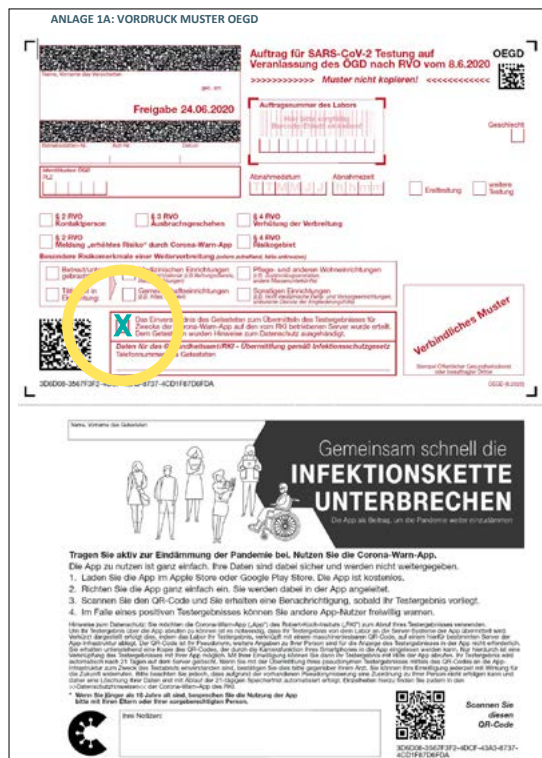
ANLAGE 1A: VORDRUCK MUSTER OEGD

Auftrag für SARS-CoV-2 Testung auf Veranlassung des ÖGD nach RVO vom 8.6.2020

OEGD

>>>>>>>>>>>> Muster nicht kopieren! <<<<<<<<<<<<

Name, Vorname des Versicherten

geb. am

Freigabe 24.06.2020

Betriebsstätten-Nr. Arzt-Nr. Datum

Auftragsnummer des Labors

Geschlecht

Identifikator ÖGD

PLZ

Abnahmedatum Abnahmezeit

Ersttestung weitere Testung

§ 2 RVO Kontaktperson

§ 3 RVO Ausbruchsgeschehen

§ 4 RVO Verhütung der Verbreitung

§ 2 RVO Meldung „erhöhtes Risiko" durch Corona-Warn-App

§ 4 RVO Risikogebiet

Besondere Risikomerkmale einer Weiterverbreitung

Betreuung Kontakt gebracht

Medizinischen Einrichtungen

Pflege- und anderen Wohneinrichtungen

Tätigkeit

Gemeinschaftseinrichtungen

Sonstigen Einrichtungen

X

Das Einverständnis des Getesteten zum Übermitteln des Testergebnisses für Zwecke der Corona-Warn-App auf dem vom RKI betriebenen Server wurde erteilt. Dem Getesteten wurden Hinweise zum Datenschutz ausgehändigt.

Daten für das Gesundheitsamt/RKI - Übermittlung gemäß Infektionsschutzgesetz

Telefonnummer des Getesteten

Verbindliches Muster

Stempel Öffentlicher Gesundheitsdienst

3D6D08-3567F3F2-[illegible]-8737-4CD1F87D6FDA

OEGD (6.2020)

Name, Vorname des Getesteten

Gemeinsam schnell die

INFEKTIONSKETTE UNTERBRECHEN

Die App als Beitrag, um die Pandemie weiter einzudämmen

Tragen Sie aktiv zur Eindämmung der Pandemie bei. Nutzen Sie die Corona-Warn-App.

Die App zu nutzen ist ganz einfach. Ihre Daten sind dabei sicher und werden nicht weitergegeben.

1. Laden Sie die App im Apple Store oder Google Play Store. Die App ist kostenlos.

2. Richten Sie die App ganz einfach ein. Sie werden dabei in der App angeleitet.

3. Scannen Sie den QR-Code und Sie erhalten eine Benachrichtigung, sobald Ihr Testergebnis vorliegt.

4. Im Falle eines positiven Testergebnisses können Sie andere App-Nutzer freiwillig warnen.

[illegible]

* Wenn Sie jünger als 16 Jahre alt sind, besprechen Sie die Nutzung der App bitte mit Ihren Eltern oder Ihrer sorgeberechtigten Person.

Ihre Notizen:

Scannen Sie diesen QR-Code

3D6D08-3567F3F2-4DCF-43A3-8737-4CD1F87D6FDA